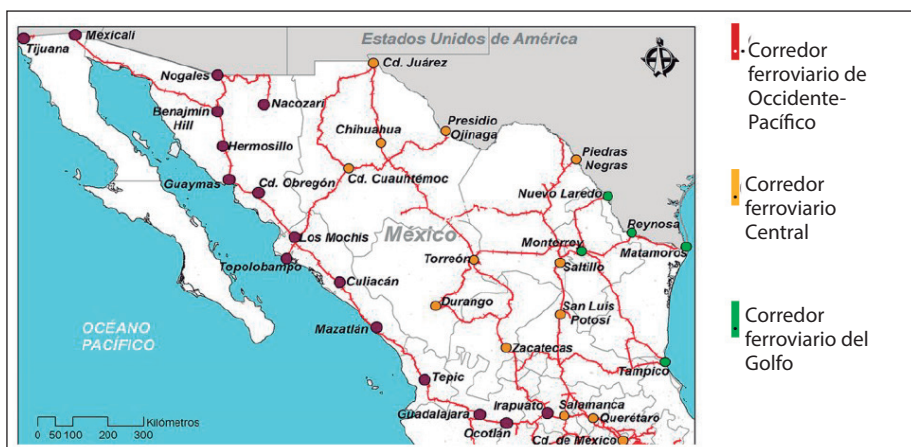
Tijuana
Mexicali
Estados Unidos de América
Cd. Juárez
Nogales
Nacozari
Benajmin Hill
Hermosillo
Chihuahua
Presidio Ojinaga
Piedras Negras
Guaymas
Cd. Obregón
Cd. Cuauhtémoc
Nuevo Laredo
Reynosa
Los Mochis
México
Monterrey
Matamoros
Topolobampo
Torreón
Saltillo
Culiacán
Durango
San Luis Potosí
OCÉANO PACÍFICO
Mazatlán
Zacatecas
Tampico
Tepic
Guadalajara
Irapuato
Salamanca
Querétaro
Ocotlán
Cd. de México
Kilómetros
0 50 100 200 300

Corredor ferroviario de Occidente-Pacífico

Corredor ferroviario Central

Corredor ferroviario del Golfo